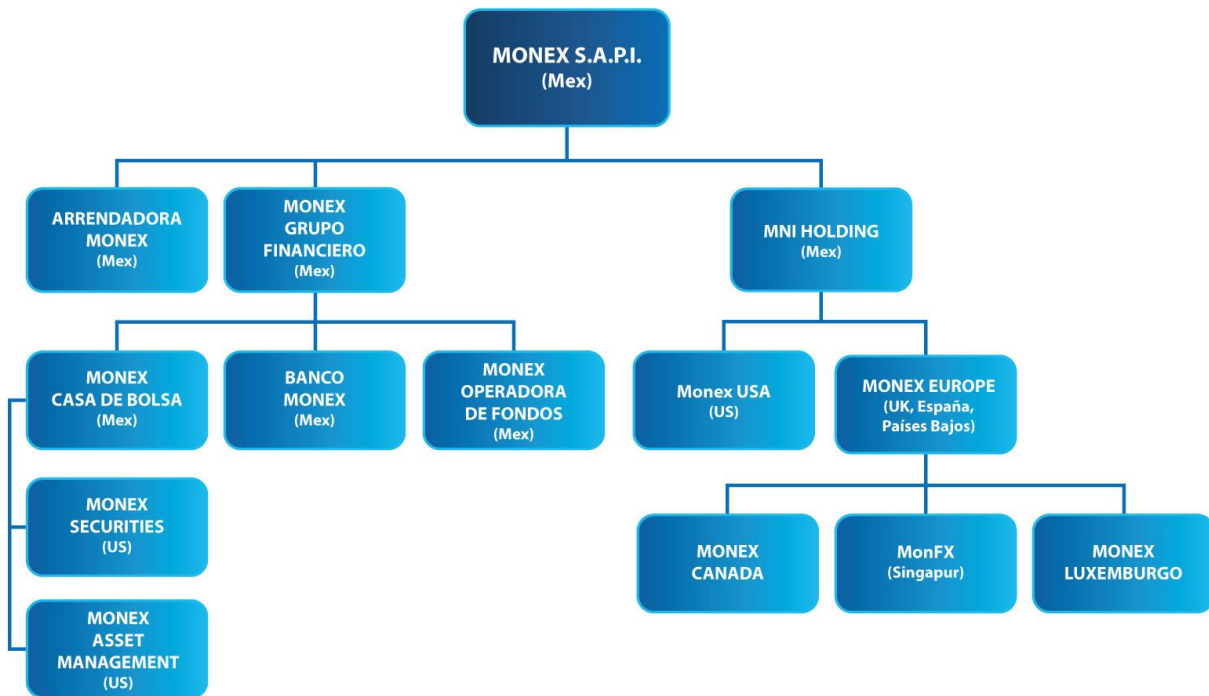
MONEX S.A.P.I.
(Mex)

ARRENDADORA MONEX
(Mex)

MONEX GRUPO FINANCIERO
(Mex)

MNI HOLDING
(Mex)

MONEX CASA DE BOLSA
(Mex)

BANCO MONEX
(Mex)

MONEX OPERADORA DE FONDOS
(Mex)

Monex USA
(US)

MONEX EUROPE
(UK, España, Países Bajos)

MONEX SECURITIES
(US)

MONEX ASSET MANAGEMENT
(US)

MONEX CANADA

MonFX
(Singapur)

MONEX LUXEMBURGO